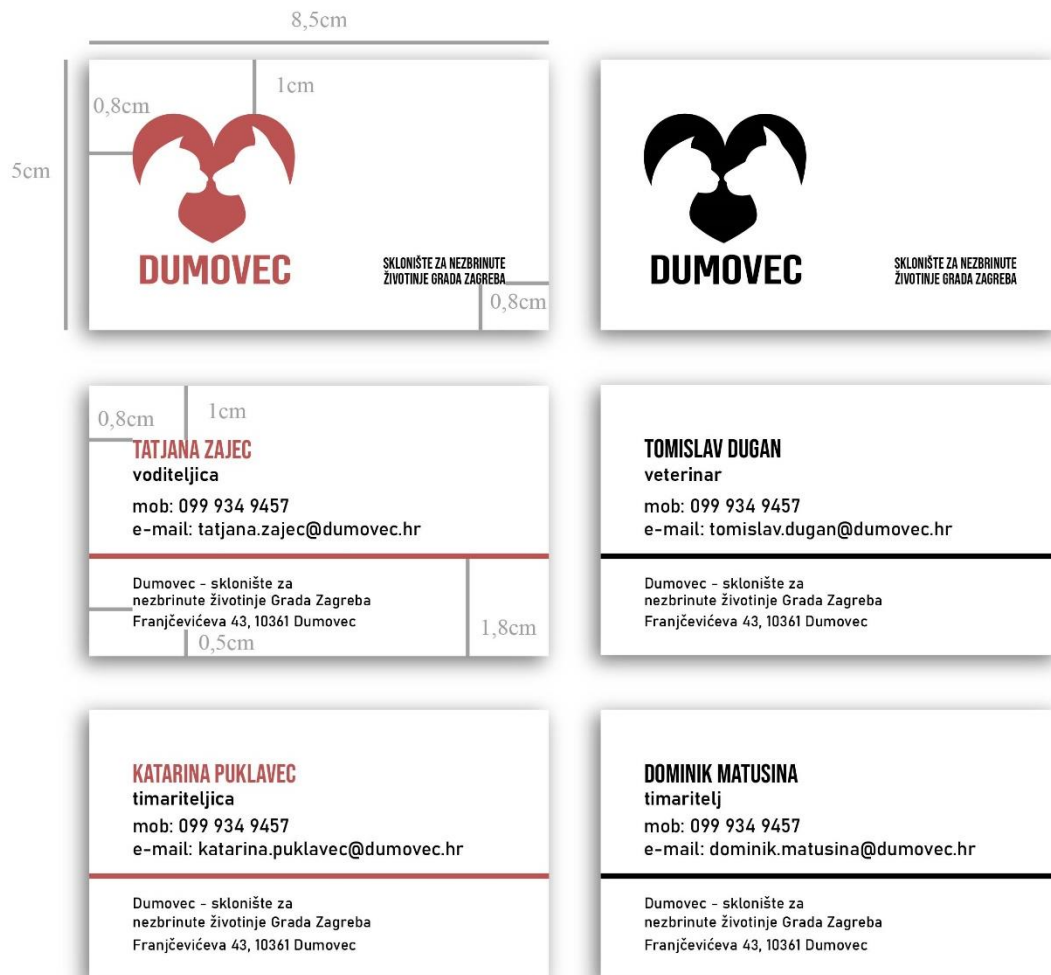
8,5cm

5cm

0,8cm

1cm

DUMOVEC

SKLONIŠTE ZA NEZBRINUTE ŽIVOTINJE GRADA ZAGREBA

0,8cm

DUMOVEC

SKLONIŠTE ZA NEZBRINUTE ŽIVOTINJE GRADA ZAGREBA

0,8cm

1cm

TATJANA ZAJEC
voditeljica
mob: 099 934 9457
e-mail: tatjana.zajec@dumovec.hr

Dumovec - sklonište za nezbrinute životinje Grada Zagreba
Franjčevićeva 43, 10361 Dumovec

0,5cm

1,8cm

TOMISLAV DUGAN
veterinar
mob: 099 934 9457
e-mail: tomislav.dugan@dumovec.hr

Dumovec - sklonište za nezbrinute životinje Grada Zagreba
Franjčevićeva 43, 10361 Dumovec

KATARINA PUKLAVEC
timariteljica
mob: 099 934 9457
e-mail: katarina.puklavec@dumovec.hr

Dumovec - sklonište za nezbrinute životinje Grada Zagreba
Franjčevićeva 43, 10361 Dumovec

DOMINIK MATUSINA
timaritelj
mob: 099 934 9457
e-mail: dominik.matusina@dumovec.hr

Dumovec - sklonište za nezbrinute životinje Grada Zagreba
Franjčevićeva 43, 10361 Dumovec